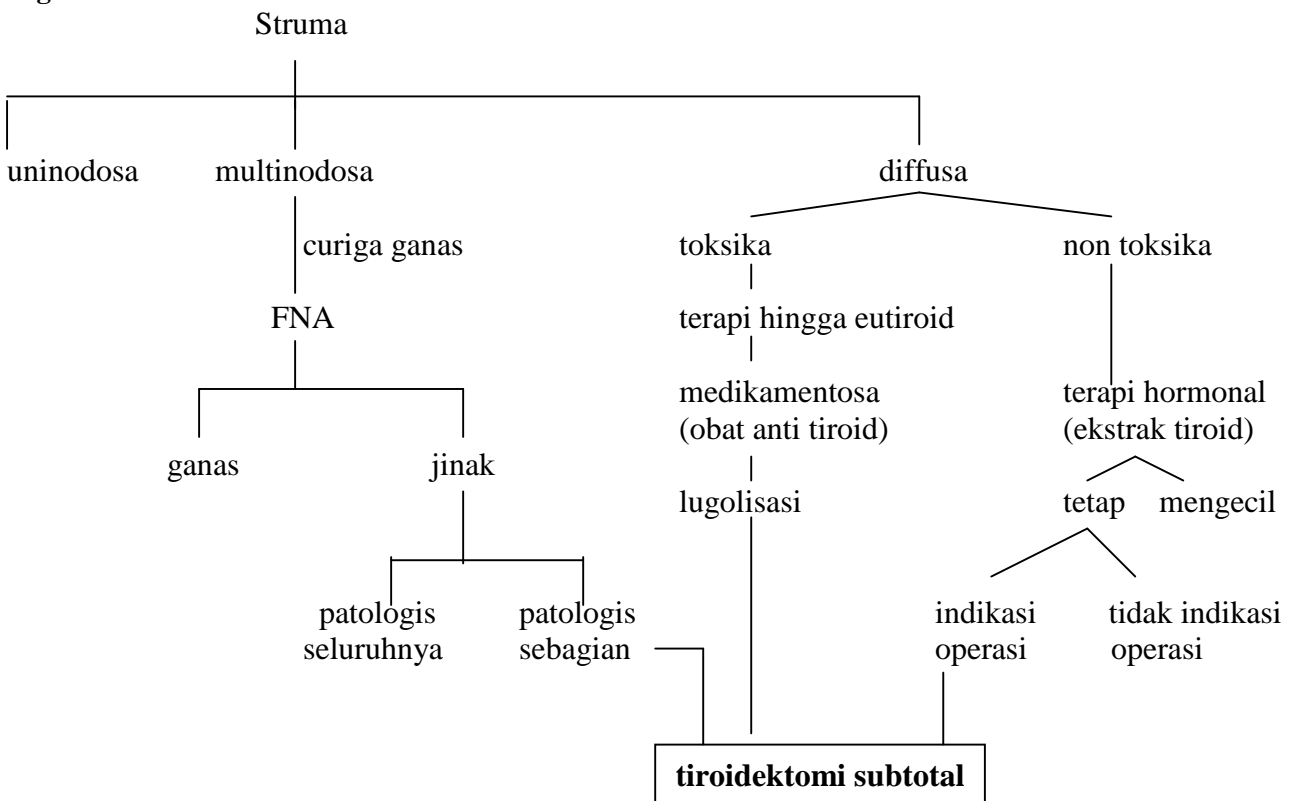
Struma

uninodosa

multinodosa

curiga ganas

FNA

ganas

jinak

patologis seluruhnya

patologis sebagian

diffusa

toksika

terapi hingga eutiroid

medikamentosa (obat anti tiroid)

lugolisasi

non toksika

terapi hormonal (ekstrak tiroid)

tetap

mengecil

indikasi operasi

tidak indikasi operasi

**tiroidektomi subtotal**